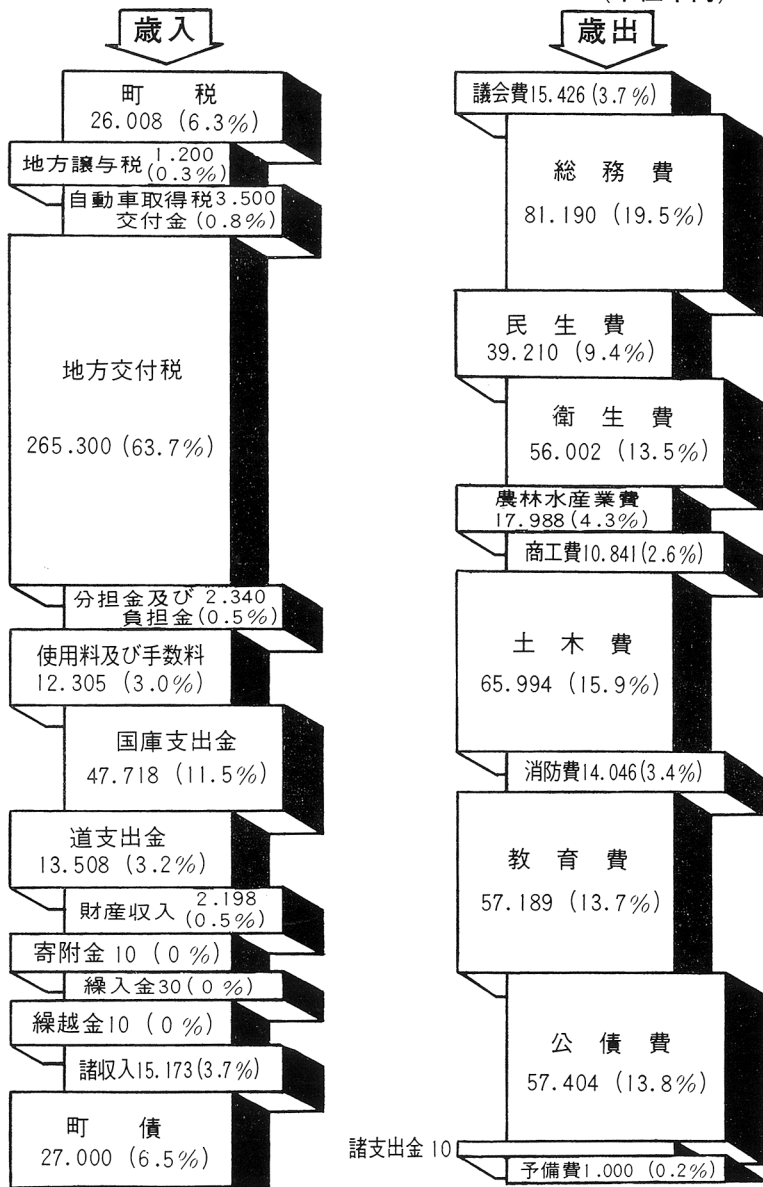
歳入

町 税 26.008 (6.3%)

地方譲与税 1.200 (0.3%)

自動車取得税交付金 3.500 (0.8%)

地方交付税 265.300 (63.7%)

分担金及び負担金 2.340 (0.5%)

使用料及び手数料 12.305 (3.0%)

国庫支出金 47.718 (11.5%)

道支出金 13.508 (3.2%)

財産収入 2.198 (0.5%)

寄附金 10 (0%)

繰入金30 (0%)

繰越金10 (0%)

諸収入15.173 (3.7%)

町 債 27.000 (6.5%)

歳出

議会費15.426 (3.7%)

総務費 81.190 (19.5%)

民生費 39.210 (9.4%)

衛生費 56.002 (13.5%)

農林水産業費 17.988 (4.3%)

商工費10.841 (2.6%)

土木費 65.994 (15.9%)

消防費14.046 (3.4%)

教育費 57.189 (13.7%)

公債費 57.404 (13.8%)

諸支出金 10

予備費1.000 (0.2%)